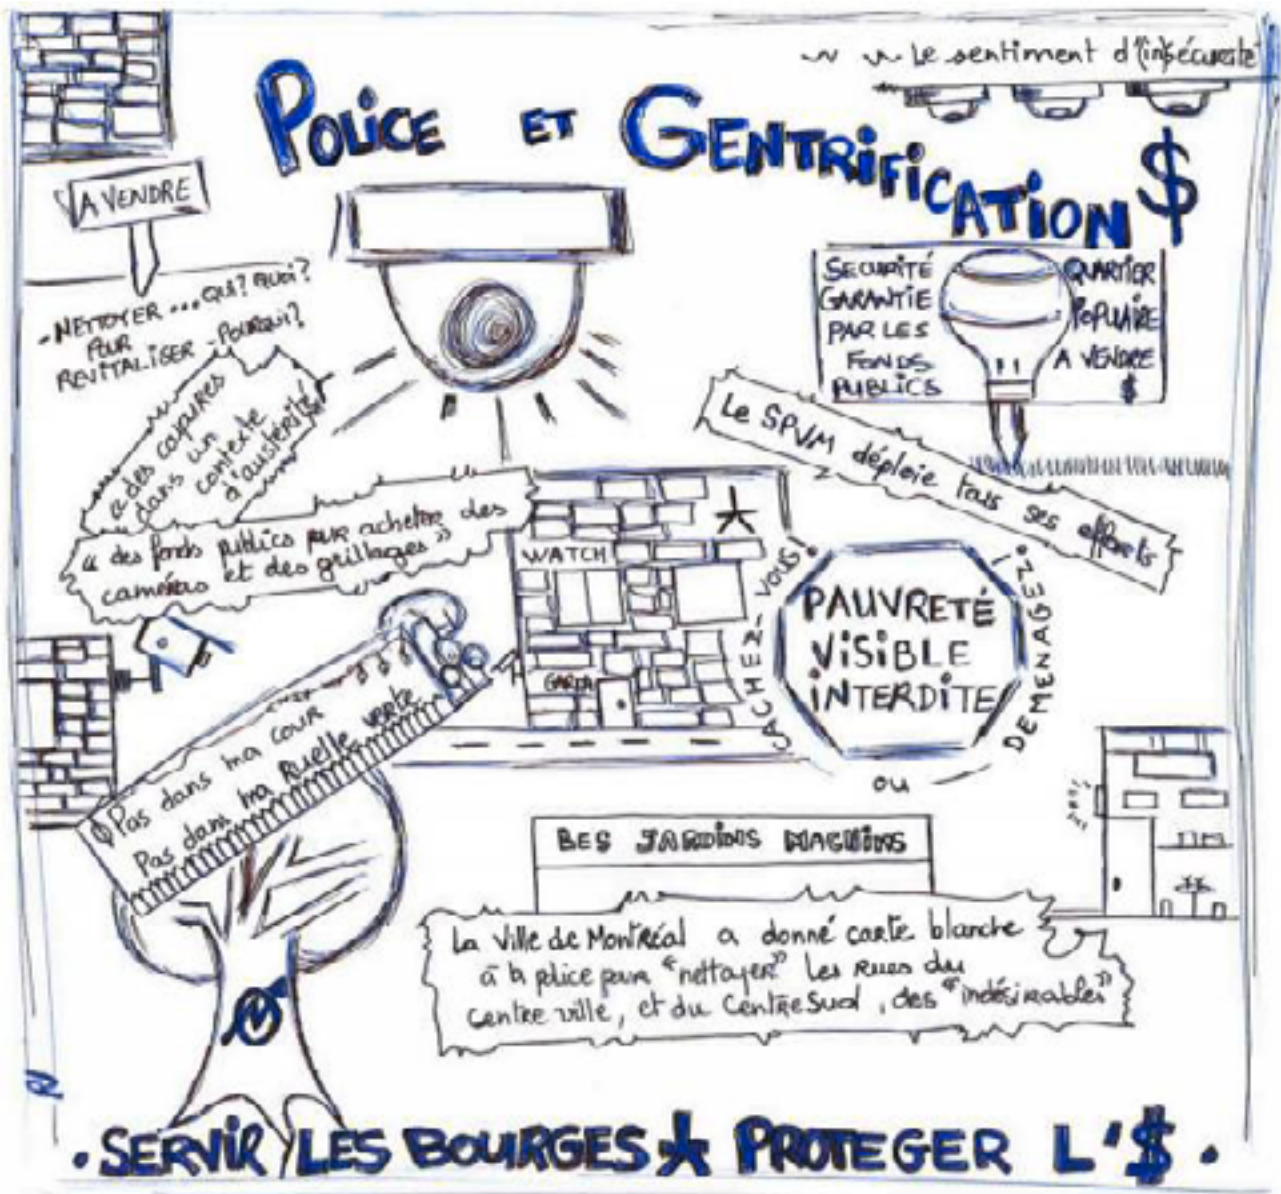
~ ~ Le sentiment d'(in)sécurité

POLICE ET GENTRIFICATION $

A VENDRE

- NETTOYER ... QUI? QUOI?
POUR
REVITALISER - POURQUI?

« des coupures dans un contexte d'austérité »

« des fonds publics pour acheter des caméras et des grillages »

SECURITÉ GARANTIE PAR LES FONDS PUBLICS

QUARTIER POPULAIRE A VENDRE $

Le SPVM déploie tous ses efforts

WATCH

GARDA

CACHEZ-VOUS!

PAUVRETÉ VISIBLE INTERDITE

DÉMÉNAGEZ!

OU

Pas dans ma cour
Pas dans ma Ruelle verte

BES JARDINS MAGHINS

La Ville de Montréal a donné carte blanche à la police pour "nettoyer" les rues du centre ville, et du CentreSud, des "indésirables"

• SERVIR LES BOURGES ★ PROTEGER L'$ •